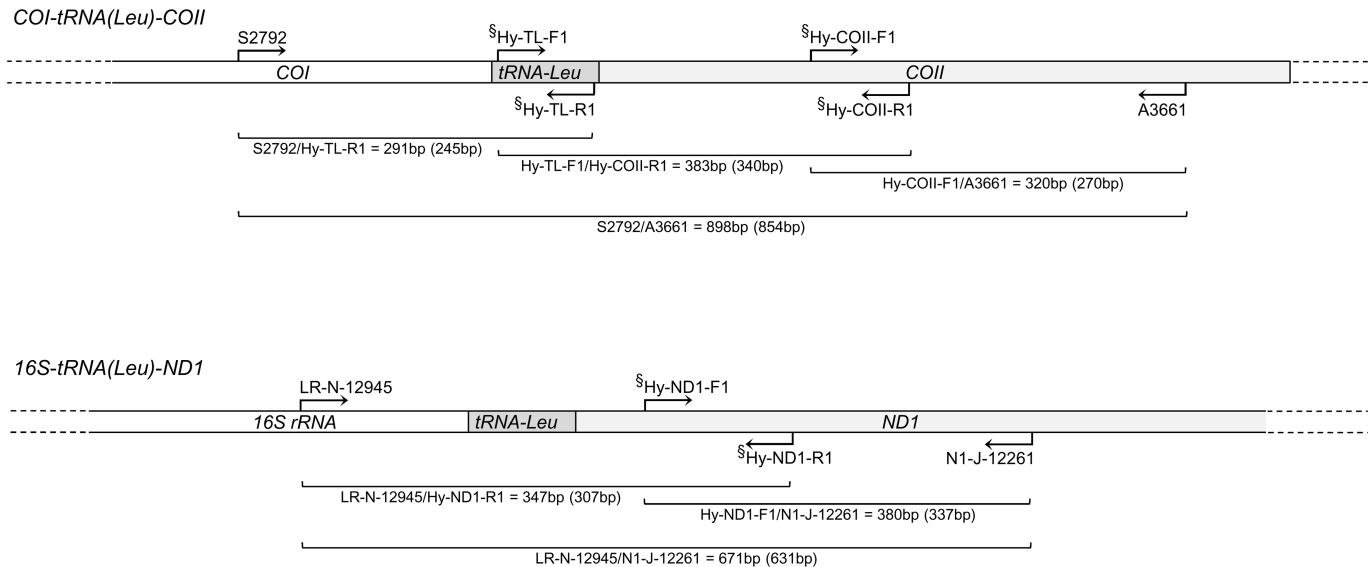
COI-tRNA(Leu)-COII

S2792

§Hy-TL-F1

§Hy-COII-F1

COI

tRNA-Leu

COII

§Hy-TL-R1

§Hy-COII-R1

A3661

S2792/Hy-TL-R1 = 291bp (245bp)

Hy-TL-F1/Hy-COII-R1 = 383bp (340bp)

Hy-COII-F1/A3661 = 320bp (270bp)

S2792/A3661 = 898bp (854bp)

16S-tRNA(Leu)-ND1

LR-N-12945

§Hy-ND1-F1

16S rRNA

tRNA-Leu

ND1

§Hy-ND1-R1

N1-J-12261

LR-N-12945/Hy-ND1-R1 = 347bp (307bp)

Hy-ND1-F1/N1-J-12261 = 380bp (337bp)

LR-N-12945/N1-J-12261 = 671bp (631bp)